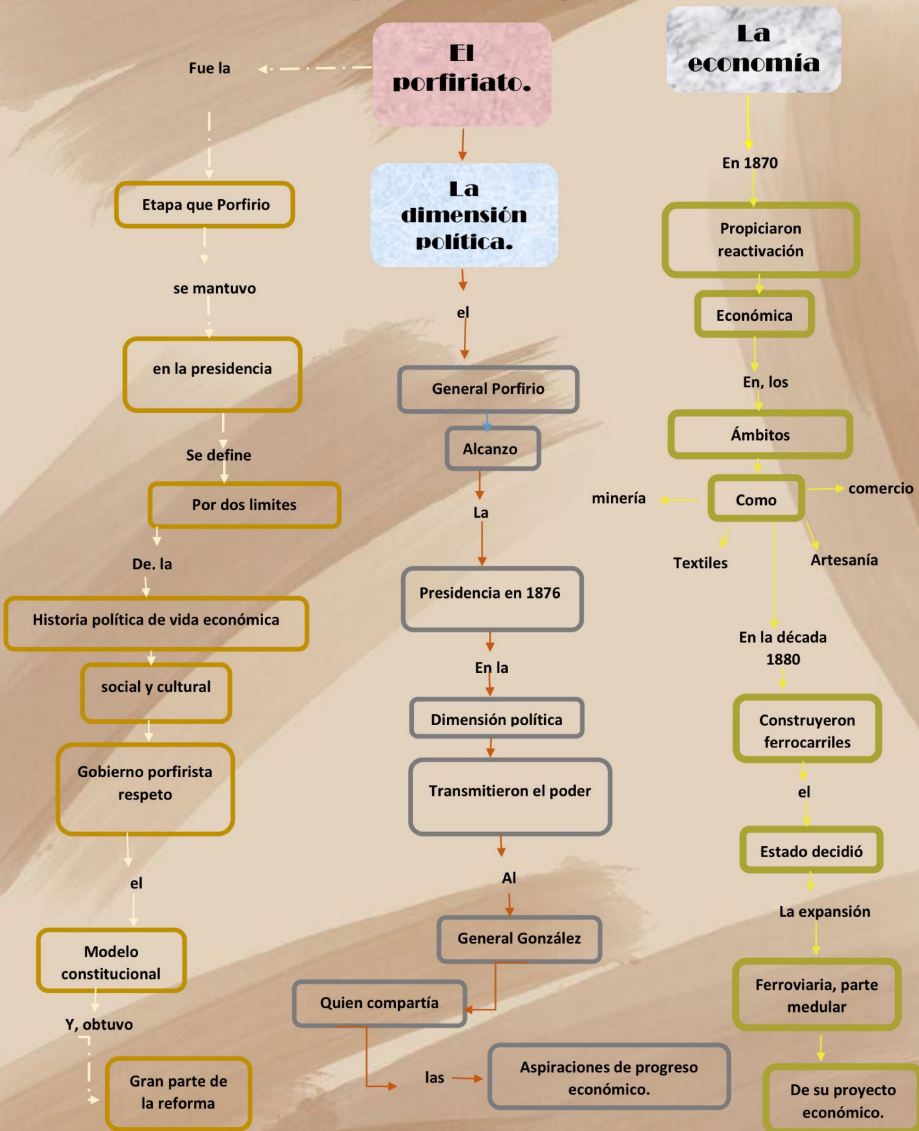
El porfiriato.

Fue la

Etapa que Porfirio

se mantuvo

en la presidencia

Se define

Por dos limites

De. la

Historia política de vida económica

social y cultural

Gobierno porfirista respeto

el

Modelo constitucional

Y, obtuvo

Gran parte de la reforma

La dimensión política.

el

General Porfirio

Alcanzo

La

Presidencia en 1876

En la

Dimensión política

Transmitieron el poder

Al

General González

Quien compartía

las

Aspiraciones de progreso económico.

La economía

En 1870

Propiciaron reactivación

Económica

En, los

Ámbitos

minería

Como

comercio

Textiles

Artesanía

En la década 1880

Construyeron ferrocarriles

el

Estado decidió

La expansión

Ferroviaria, parte medular

De su proyecto económico.